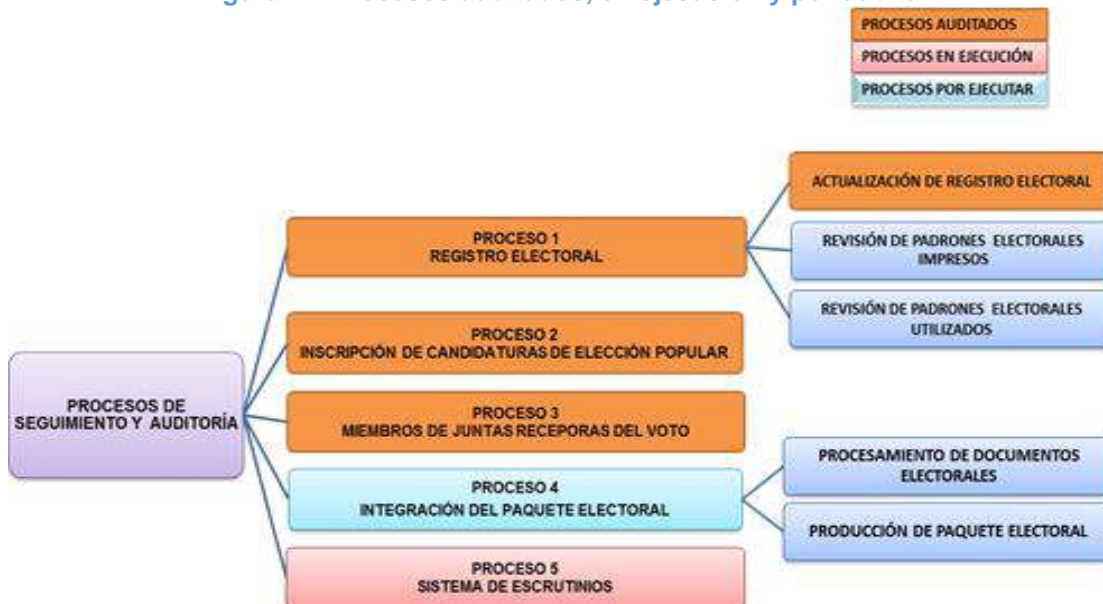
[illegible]

PROCESOS AUDITADOS
PROCESOS EN EJECUCIÓN
PROCESOS POR EJECUTAR

PROCESOS DE SEGUIMIENTO Y AUDITORÍA

PROCESO 1
REGISTRO ELECTORAL

ACTUALIZACIÓN DE REGISTRO ELECTORAL

REVISIÓN DE PADRONES ELECTORALES IMPRESOS

REVISIÓN DE PADRONES ELECTORALES UTILIZADOS

PROCESO 2
INSCRIPCIÓN DE CANDIDATURAS DE ELECCIÓN POPULAR

PROCESO 3
MIEMBROS DE JUNTAS RECEPORAS DEL VOTO

PROCESO 4
INTEGRACIÓN DEL PAQUETE ELECTORAL

PROCESAMIENTO DE DOCUMENTOS ELECTORALES

PRODUCCIÓN DE PAQUETE ELECTORAL

PROCESO 5
SISTEMA DE ESCRUTINIOS